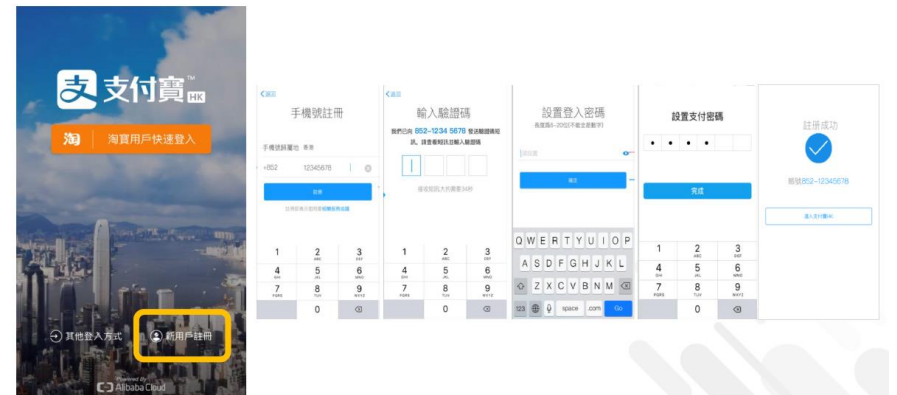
支付寶 HK

淘 | 淘寶用戶快速登入

其他登入方式

新用戶註冊

Powered by
Alibaba Cloud

<返回

手機號註冊

手機號碼屬地 香港

+852 12345678

下一步

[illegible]

1
2 ABC
3 DEF
4 GHI
5 JKL
6 MNO
7 PQRS
8 TUV
9 WXYZ
0

<返回

輸入驗證碼

我們已向 852-1234 5678 發送驗證碼短訊，請查看短訊並輸入驗證碼

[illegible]

1
2 ABC
3 DEF
4 GHI
5 JKL
6 MNO
7 PQRS
8 TUV
9 WXYZ
0

設置登入密碼

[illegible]

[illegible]

下一步

Q W E R T Y U I O P
A S D F G H J K L
Z X C V B N M
123 space .com Go

設置支付密碼

完成

1
2 ABC
3 DEF
4 GHI
5 JKL
6 MNO
7 PQRS
8 TUV
9 WXYZ
0

註冊成功

賬號852-12345678

進入支付寶HK